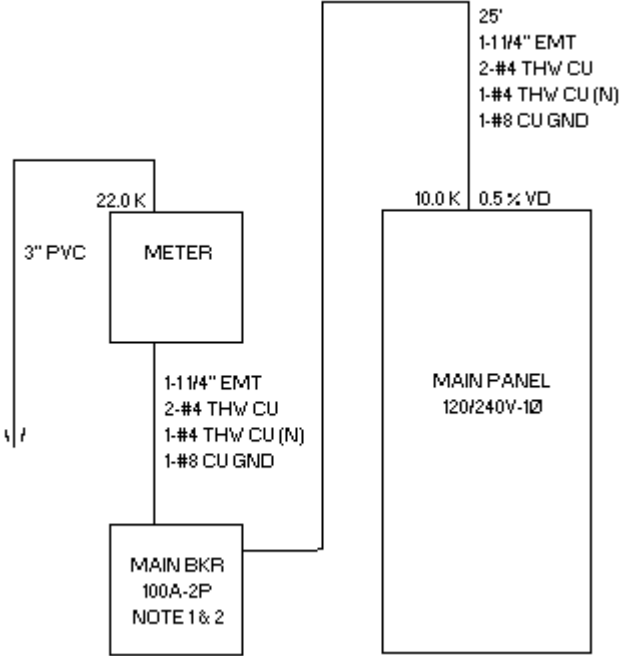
25'
1-1 1/4" EMT
2-#4 THW CU
1-#4 THW CU (N)
1-#8 CU GND

22.0 K

3" PVC

METER

10.0 K 0.5 % VD

1-1 1/4" EMT
2-#4 THW CU
1-#4 THW CU (N)
1-#8 CU GND

MAIN PANEL
120/240V-1Ø

MAIN BKR
100A-2P
NOTE 1 & 2